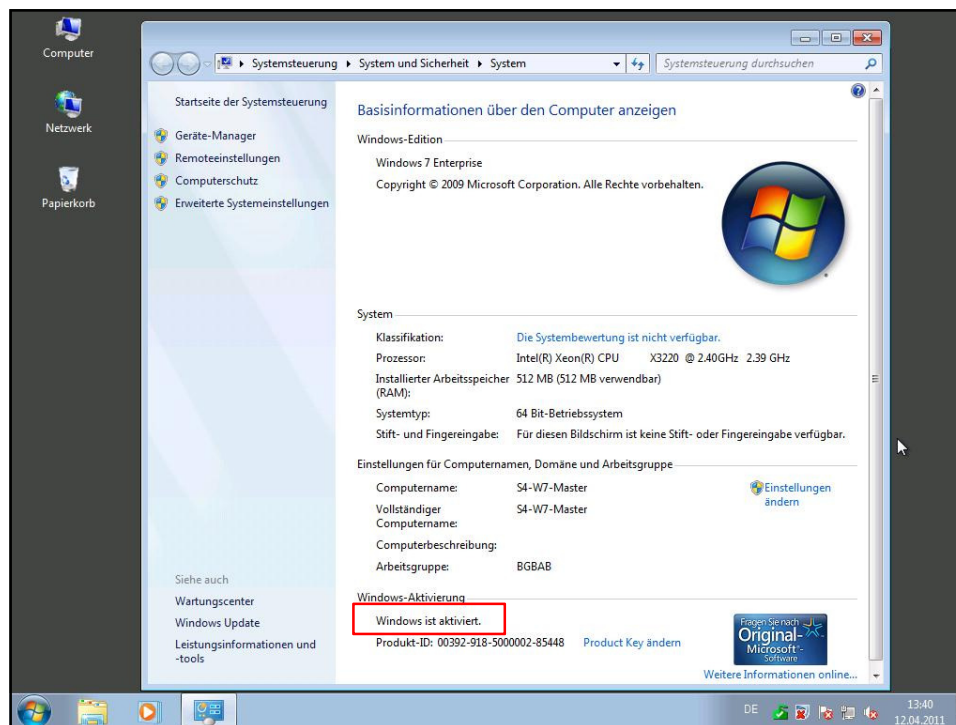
Computer

Netzwerk

Papierkorb

Systemsteuerung ▸ System und Sicherheit ▸ System

Systemsteuerung durchsuchen

Startseite der Systemsteuerung

Geräte-Manager

Remoteeinstellungen

Computerschutz

Erweiterte Systemeinstellungen

Basisinformationen über den Computer anzeigen

Windows-Edition

Windows 7 Enterprise

Copyright © 2009 Microsoft Corporation. Alle Rechte vorbehalten.

System

| | |
|---|---|
| Klassifikation: | Die Systembewertung ist nicht verfügbar. |
| Prozessor: | Intel(R) Xeon(R) CPU X3220 @ 2.40GHz 2.39 GHz |
| Installierter Arbeitsspeicher (RAM): | 512 MB (512 MB verwendbar) |
| Systemtyp: | 64 Bit-Betriebssystem |
| Stift- und Fingereingabe: | Für diesen Bildschirm ist keine Stift- oder Fingereingabe verfügbar. |

Einstellungen für Computernamen, Domäne und Arbeitsgruppe

| | |
|---|---|
| Computername: | S4-W7-Master |
| Vollständiger Computername: | S4-W7-Master |
| Computerbeschreibung: | |
| Arbeitsgruppe: | BGBAB |

Einstellungen ändern

Siehe auch

Wartungscenter

Windows Update

Leistungsinformationen und -tools

Windows-Aktivierung

Windows ist aktiviert.

Produkt-ID: 00392-918-5000002-85448 Product Key ändern

Fragen Sie nach Original- Microsoft Software

Weitere Informationen online...

DE 13:40 12.04.2011